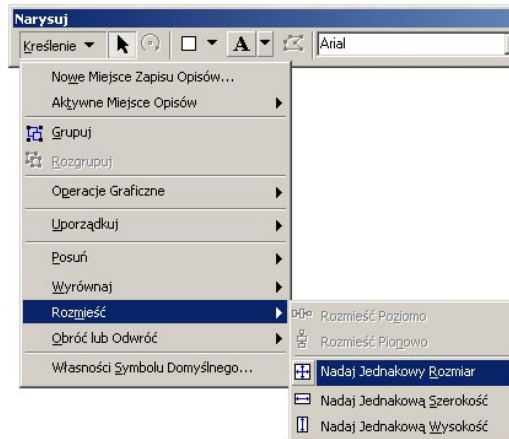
Narysuj

Kreślenie ▼

A

Arial

Nowe Miejsce Zapisu Opisów...

Aktywne Miejsce Opisów

Grupuj

Rozgrupuj

Operacje Graficzne

Uporządkuj

Posuń

Wyrównaj

Rozmieść

Obróć lub Odwróć

Własności Symbolu Domyślnego...

Rozmieść Poziomo

Rozmieść Pionowo

Nadaj Jednakowy Rozmiar

Nadaj Jednakową Szerokość

Nadaj Jednakową Wysokość